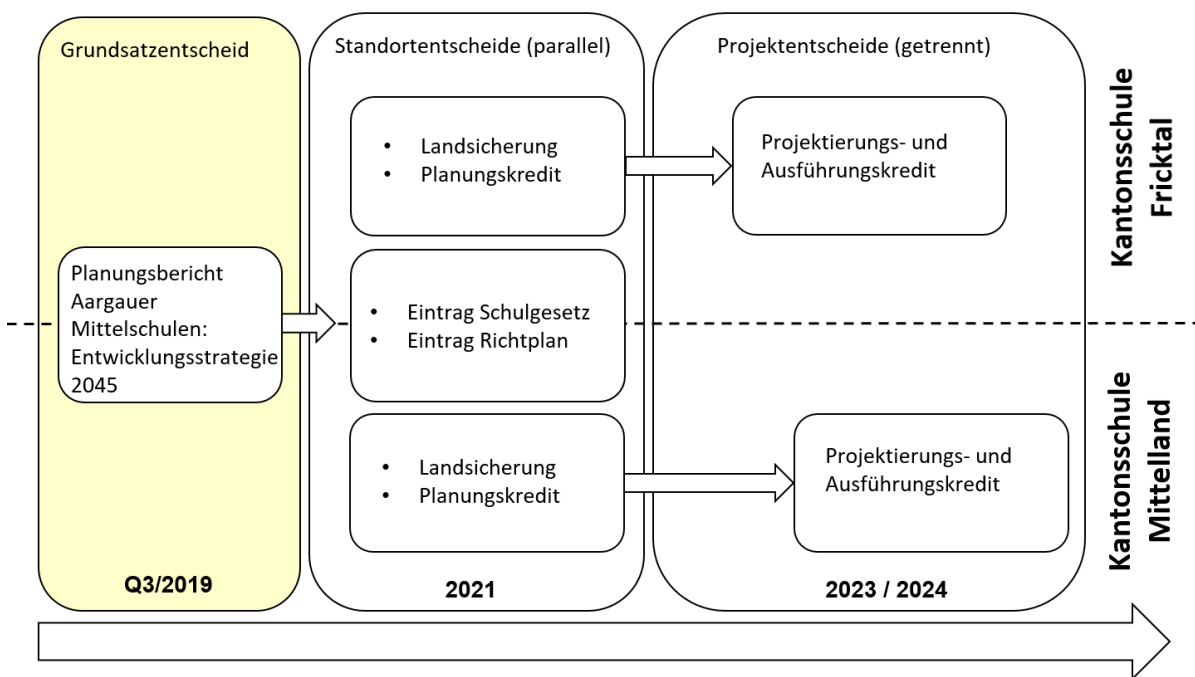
Grundsatzentscheid

Planungsbericht Aargauer Mittelschulen: Entwicklungsstrategie 2045

Q3/2019

Standortentscheide (parallel)

- Landsicherung
- Planungskredit

- Eintrag Schulgesetz
- Eintrag Richtplan

- Landsicherung
- Planungskredit

2021

Projektentscheide (getrennt)

Projektierungs- und Ausführungskredit

Projektierungs- und Ausführungskredit

2023 / 2024

Kantonsschule Fricktal

Kantonsschule Mittelland